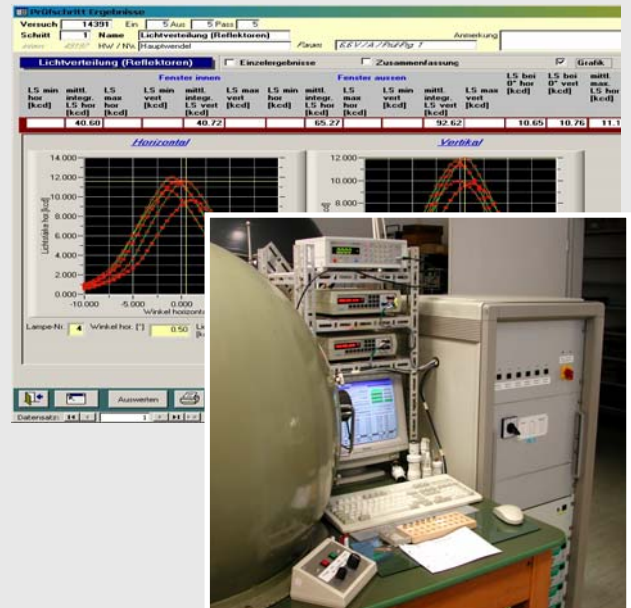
Prüfschritt Ergebnisse

Versuch 14391 Ein 5 Aus 5 Pass 5

Schritt 1 Name Lichtverteilung (Reflektoren) Anmerkung

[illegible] HW / Nr. Hauptwendel Param EEV/A/PhdPg 1

Lichtverteilung (Reflektoren) Einzelergebnisse Zusammenfassung Grafik

Fenster innen Fenster aussen

| LS min hor [kcd] | mittl. integr. LS hor [kcd] | LS max hor [kcd] | LS min vert [kcd] | mittl. integr. LS vert [kcd] | LS max vert [kcd] | LS min hor [kcd] | mittl. integr. LS hor [kcd] | LS max hor [kcd] | LS min vert [kcd] | mittl. integr. LS vert [kcd] | LS max vert [kcd] | LS bei 0° hor [kcd] | LS bei 0° vert [kcd] | mittl. max. LS hor |
|---|---|---|---|---|---|---|---|---|---|---|---|---|---|---|
| | 40.60 | | | 40.72 | | | 65.27 | | | 92.62 | | 10.65 | 10.76 | 11.1 |

Horizontal

14.000
12.000
10.000
8.000
6.000
4.000
2.000
0.000

Lichtstärke hor [kcd]

-10.000 -5.000 0.000

Winkel horizont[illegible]

Vertikal

12.000
10.000
8.000

Lampe-Nr. 4 Winkel hor. [°] 0.50

Auswerten

Datensatz: 1